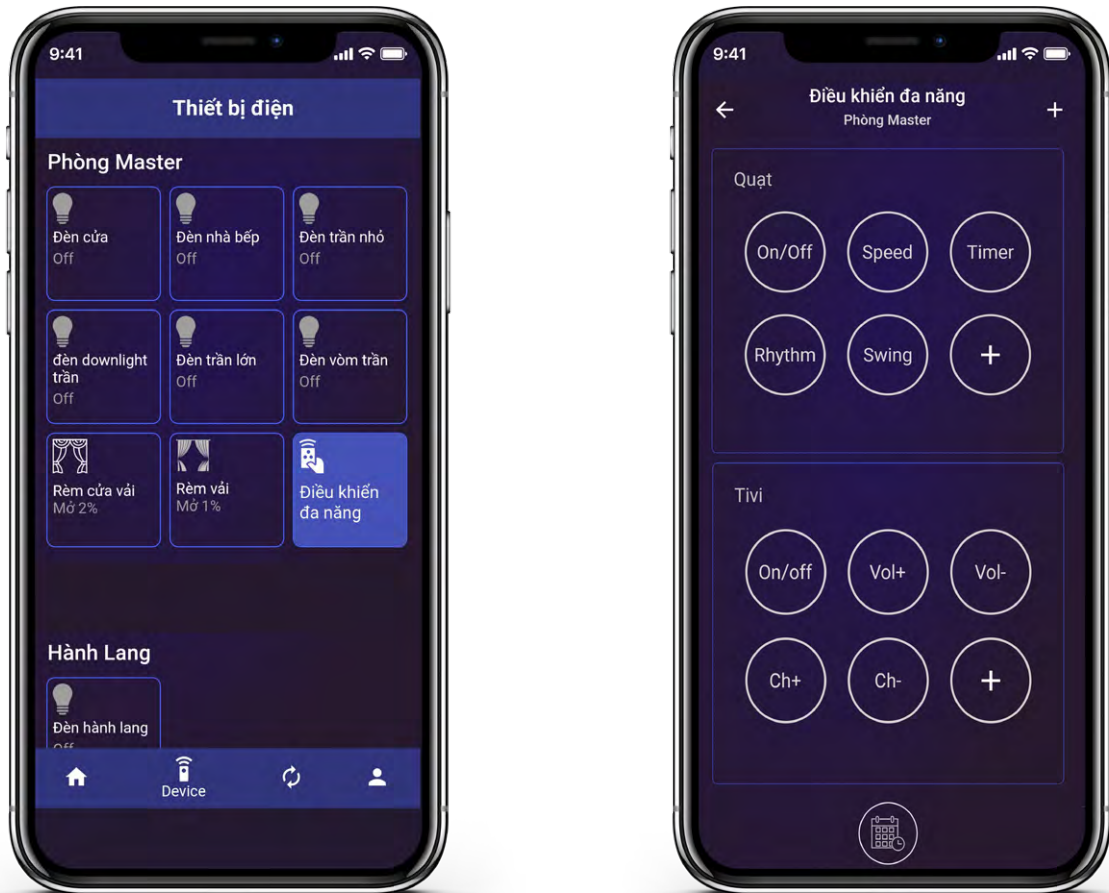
9:41

Thiết bị điện

Phòng Master

Đèn cửa
Off

Đèn nhà bếp
Off

Đèn trần nhỏ
Off

đèn downlight trần
Off

Đèn trần lớn
Off

Đèn vòm trần
Off

Rèm cửa vải
Mở 2%

Rèm vải
Mở 1%

Điều khiển đa năng

Hành Lang

Đèn hành lang
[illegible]

Device

9:41

Điều khiển đa năng
Phòng Master

+

Quạt

On/Off

Speed

Timer

Rhythm

Swing

+

Tivi

On/off

Vol+

Vol-

Ch+

Ch-

+